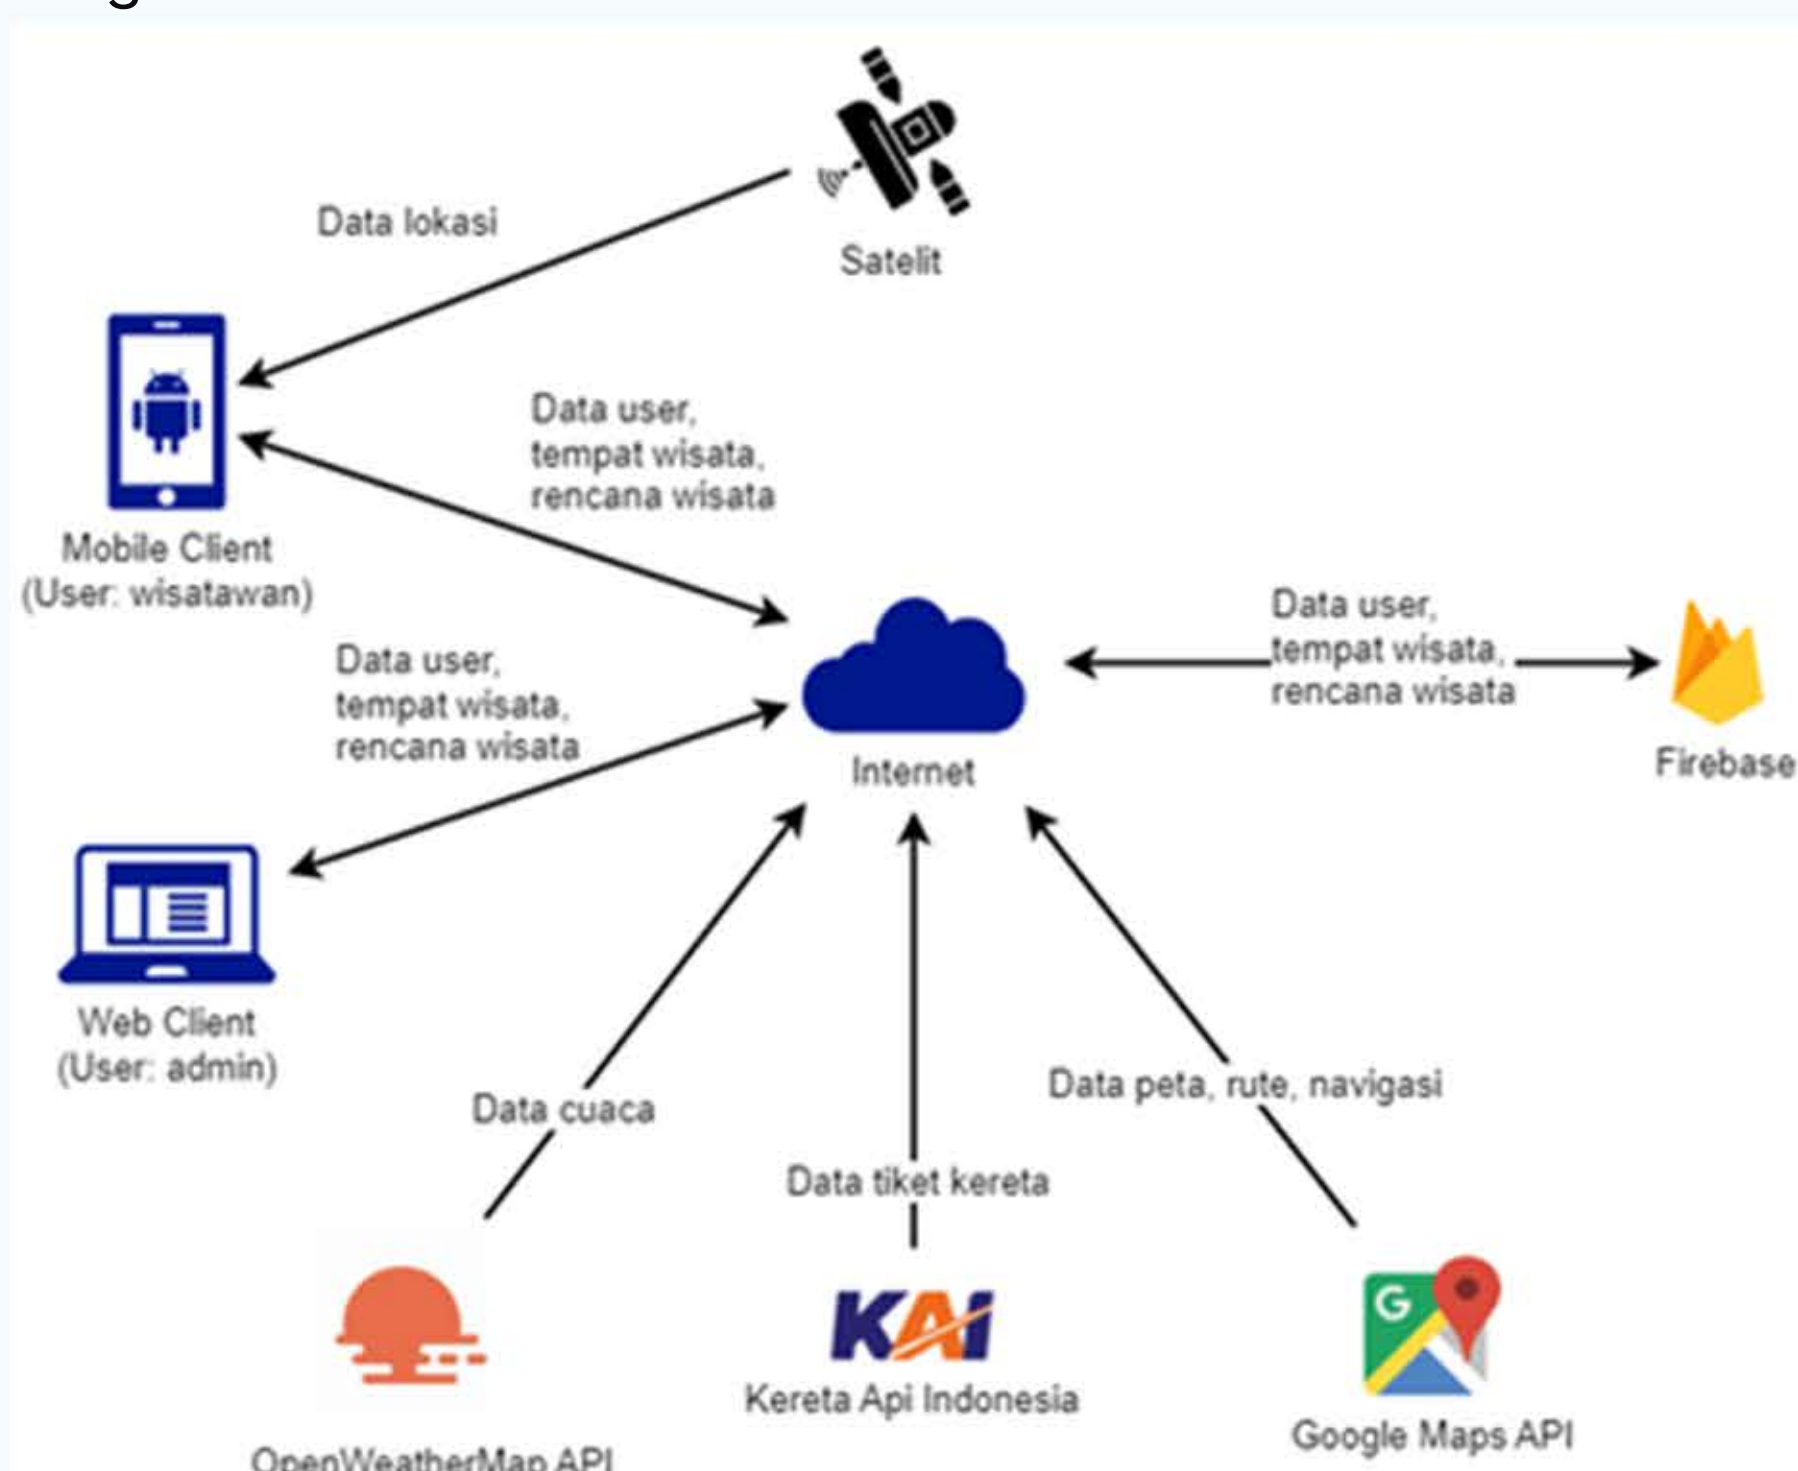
Data lokasi

Satelit

Data user, tempat wisata, rencana wisata

Mobile Client
(User: wisatawan)

Data user, tempat wisata, rencana wisata

Data user, tempat wisata, rencana wisata

Internet

Firebase

Web Client
(User: admin)

Data cuaca

Data tiket kereta

Data peta, rute, navigasi

KAI

Kereta Api Indonesia

G

Google Maps API

OpenWeatherMap API